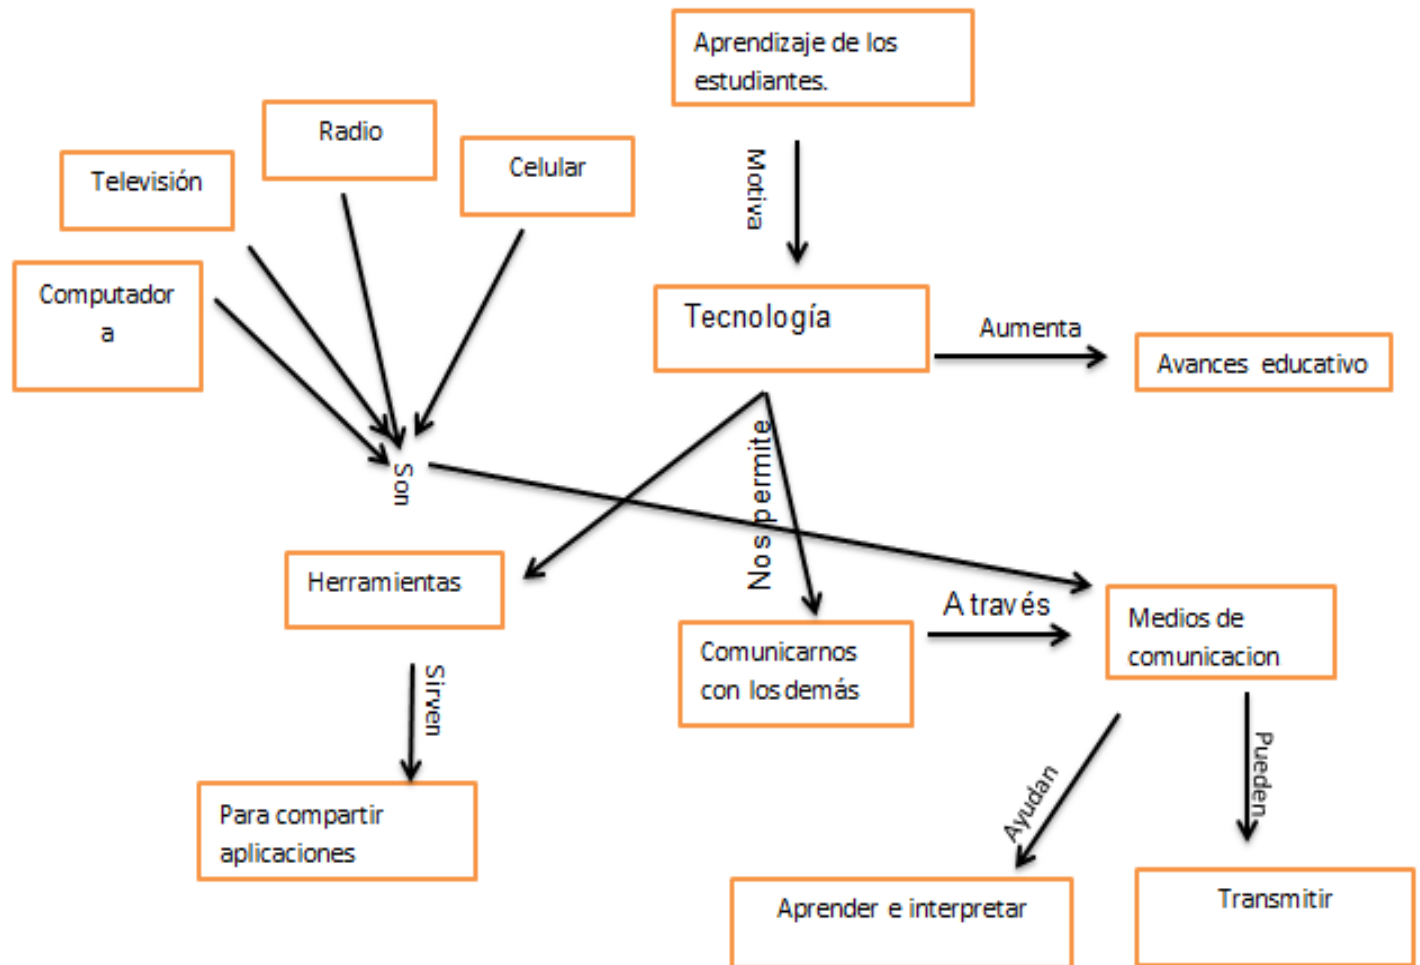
Aprendizaje de los estudiantes.

Motiva

Radio

Celular

Televisión

Computadora

Tecnología

Aumenta

Avances educativo

Son

Nos permite

Herramientas

Comunicarnos con los demás

A través

Medios de comunicacion

Sirven

Para compartir aplicaciones

Ayudan

Pueden

Aprender e interpretar

Transmitir